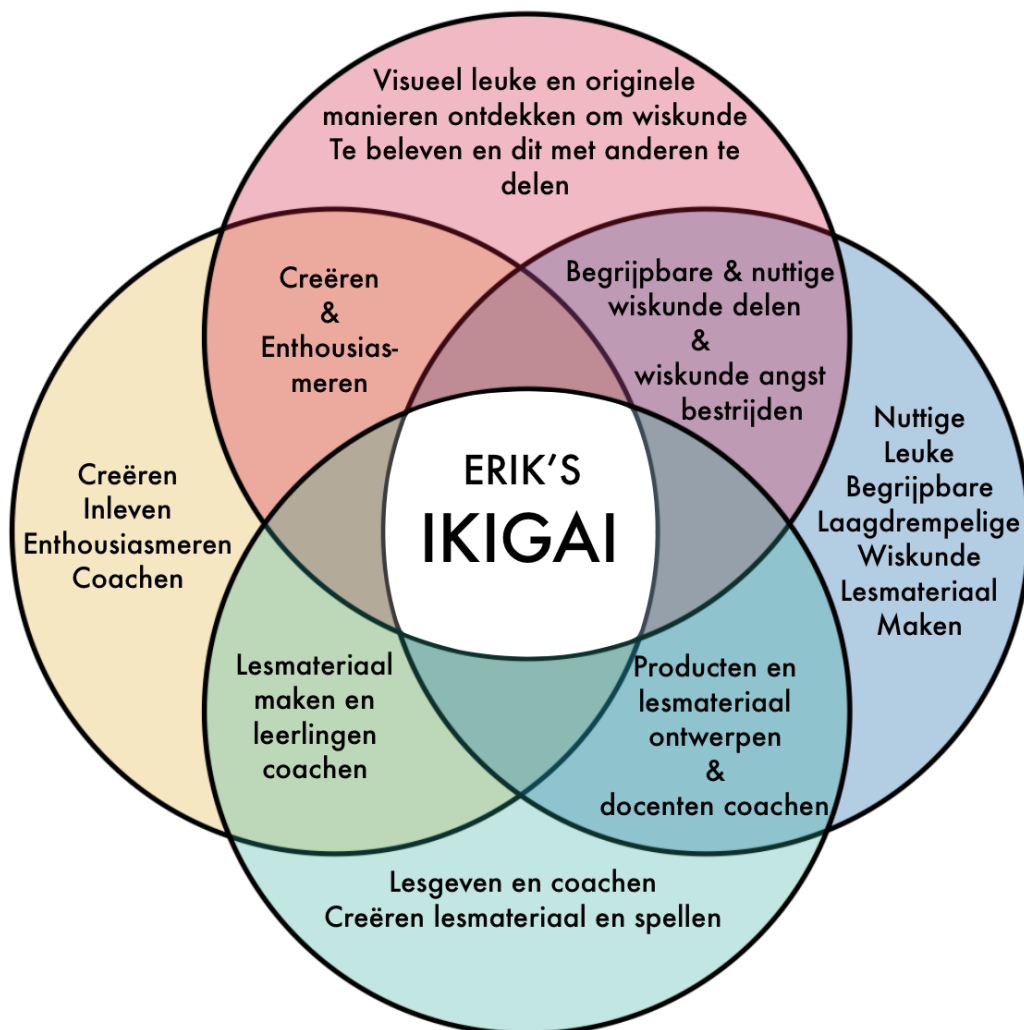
Visueel leuke en originele manieren ontdekken om wiskunde Te beleven en dit met anderen te delen

Creëren
&
Enthousiasmeren

Begrijpbare & nuttige wiskunde delen
&
wiskunde angst bestrijden

Creëren
Inleven
Enthousiasmeren
Coachen

ERIK'S
IKIGAI

Nuttige
Leuke
Begrijpbare
Laagdrempelige
Wiskunde
Lesmateriaal
Maken

Lesmateriaal maken en leerlingen coachen

Producten en lesmateriaal ontwerpen
&
docenten coachen

Lesgeven en coachen
Creëren lesmateriaal en spellen